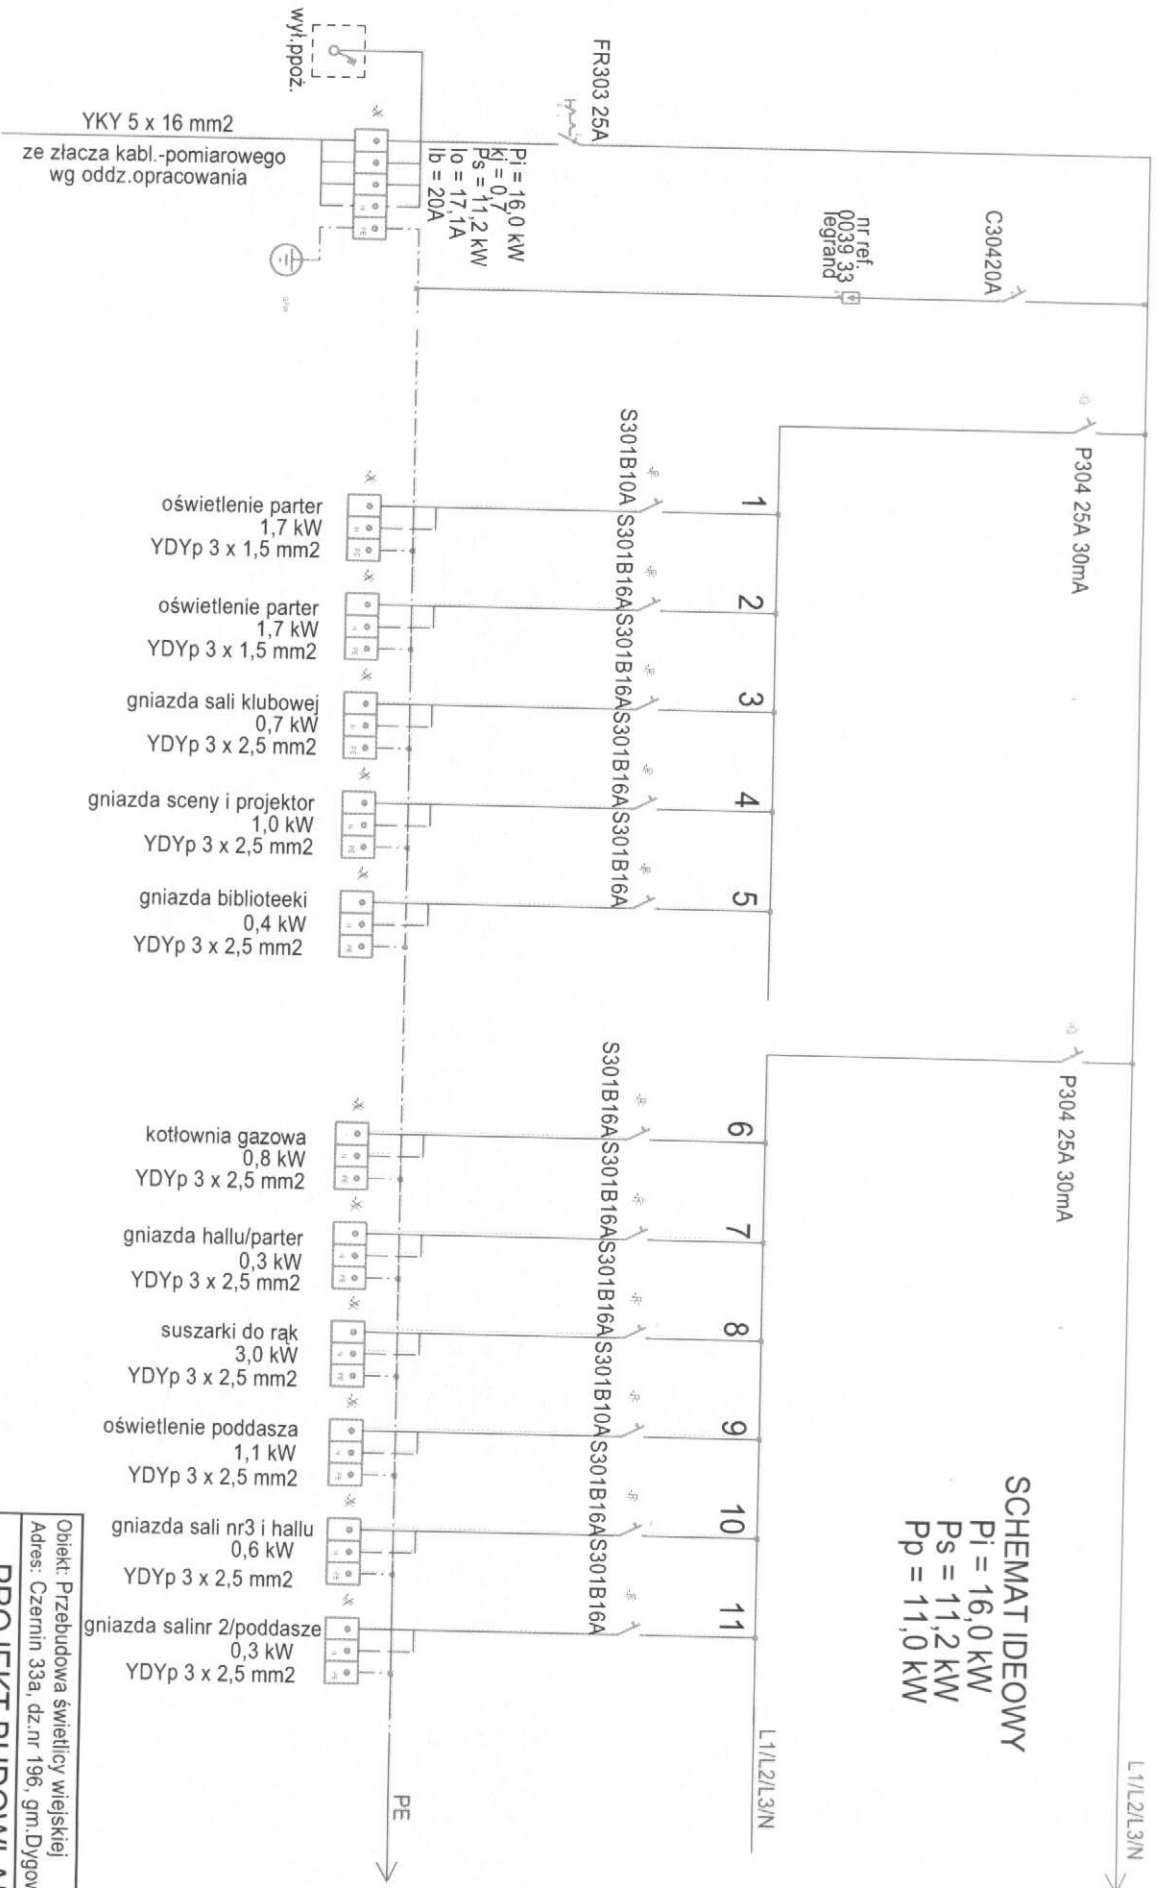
wył.ppoż.

FR303 25A

YKY 5 x 16 mm2

ze złacza kabl.-pomiarowego wg oddz.opracowania

Pi = 16,0 kW
kj = 0,7
Ps = 11,2 kW
Io = 17,1A
Ib = 20A

nr ref. 0039 33 legrand

C30420A

P304 25A 30mA

S301B10A S301B16A S301B16A S301B16A S301B16A

1 2 3 4 5

oświetlenie parter
1,7 kW
YDYp 3 x 1,5 mm2

oświetlenie parter
1,7 kW
YDYp 3 x 1,5 mm2

gniazda sali klubowej
0,7 kW
YDYp 3 x 2,5 mm2

gniazda sceny i projektor
1,0 kW
YDYp 3 x 2,5 mm2

gniazda biblioteeki
0,4 kW
YDYp 3 x 2,5 mm2

P304 25A 30mA

S301B16A S301B16A S301B16A S301B10A S301B16A S301B16A

6 7 8 9 10 11

kotłownia gazowa
0,8 kW
YDYp 3 x 2,5 mm2

gniazda hallu/parter
0,3 kW
YDYp 3 x 2,5 mm2

suszarki do rąk
3,0 kW
YDYp 3 x 2,5 mm2

oświetlenie poddasza
1,1 kW
YDYp 3 x 2,5 mm2

gniazda sali nr3 i hallu
0,6 kW
YDYp 3 x 2,5 mm2

gniazda salinr 2/poddasze
0,3 kW
YDYp 3 x 2,5 mm2

SCHEMAT IDEOWY
Pi = 16,0 kW
Ps = 11,2 kW
Pp = 11,0 kW

L1/L2/L3/N

L1/L2/L3/N

PE

Obiekt: Przebudowa świetlicy wiejskiej
Adres: Czermin 33a, dz.nr 196, gm.Dygow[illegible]

PROJEKT BUDOWLA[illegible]